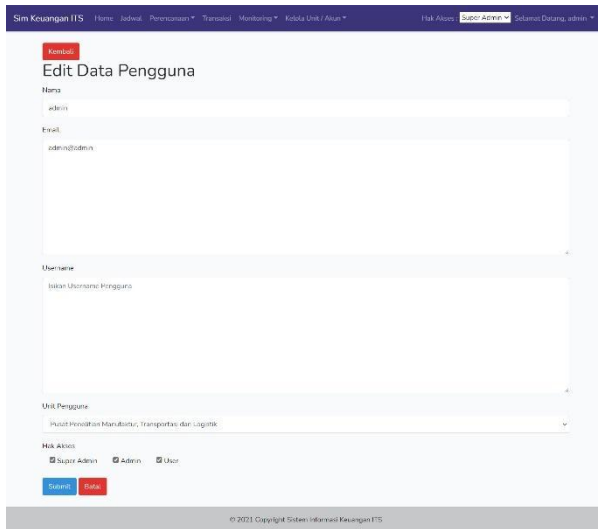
Sim Keuangan ITS Home Jadwal Perencanaan ▾ Transaksi Monitoring ▾ Kelola Unit / Akun ▾ Hak Akses : Super Admin Selamat Datang, admin ▾

Kembali

Edit Data Pengguna

Nama

admin

Email

admin@admin

Username

Isikan Username Pengguna

Unit Pengguna

Pusat Penelitian Manufaktur, Transportasi dan Logistik

Hak Akses

Super Admin Admin User

Submit Batal

© 2021 Copyright Sistem Informasi Keuangan ITS